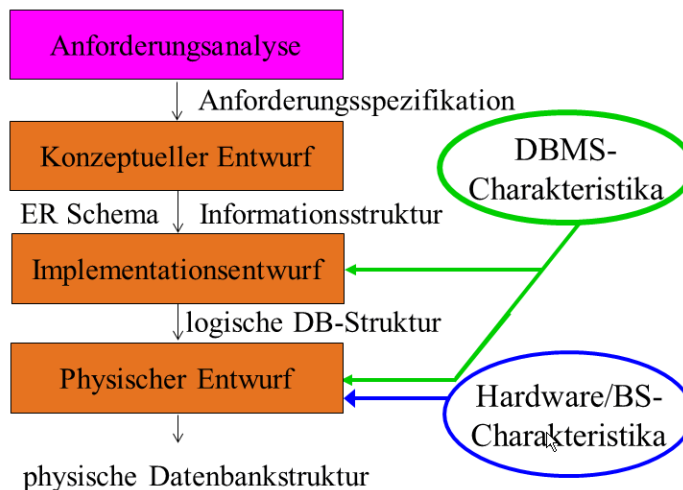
Anforderungsanalyse

Anforderungsspezifikation

Konzeptueller Entwurf

DBMS-Charakteristika

ER Schema

Informationsstruktur

Implementationsentwurf

logische DB-Struktur

Physischer Entwurf

Hardware/BS-Charakteristika

physische Datenbankstruktur